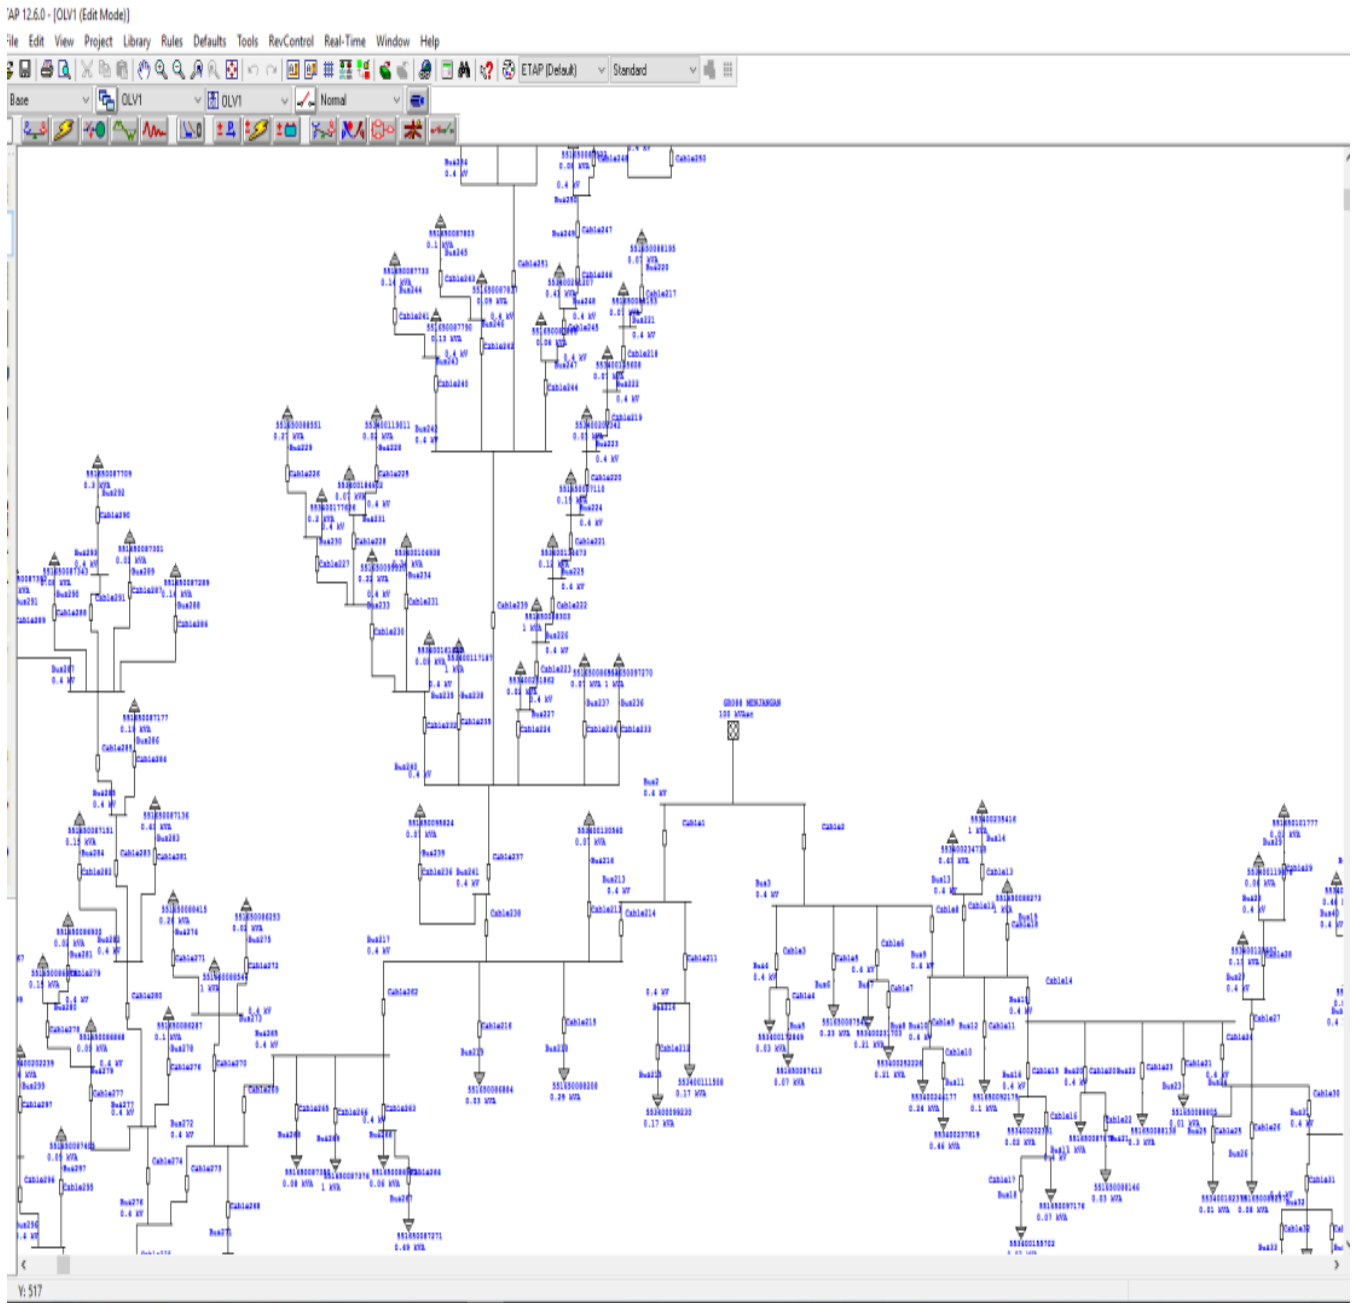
'AP 12.6.0 - [OLV1 (Edit Mode)]

ile Edit View Project Library Rules Defaults Tools RevControl Real-Time Window Help

ETAP (Default) Standard

Base OLV1 OLV1 Normal

GD088 MENJANGAN
100 kVAsc

Bus2
0.4 kV

Cable1

Cable2

Bus3
0.4 kV

Cable3

Cable4

Cable5

Cable6

Cable7

Cable8

Cable9

Cable10

Cable11

Cable12

Cable13

Cable14

Cable15

Cable16

Cable17

Bus217
0.4 kV

Cable211

Cable212

Cable213

Cable214

Cable215

Cable216

Cable230

Cable237

Bus240
0.4 kV

Bus241
0.4 kV

Bus242
0.4 kV

Bus287
0.4 kV

Cable251

Cable250

Cable247

Cable248

Cable249

Cable286

Cable285

Cable284

Cable283

Cable282

Cable281

Cable280

Cable279

Cable278

Cable277

Cable276

Cable275

Cable274

Cable273

Cable272

Cable271

Cable270

Cable269

Cable268

Cable267

Cable266

Cable265

Cable264

Cable263

Cable262

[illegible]

Y: 517